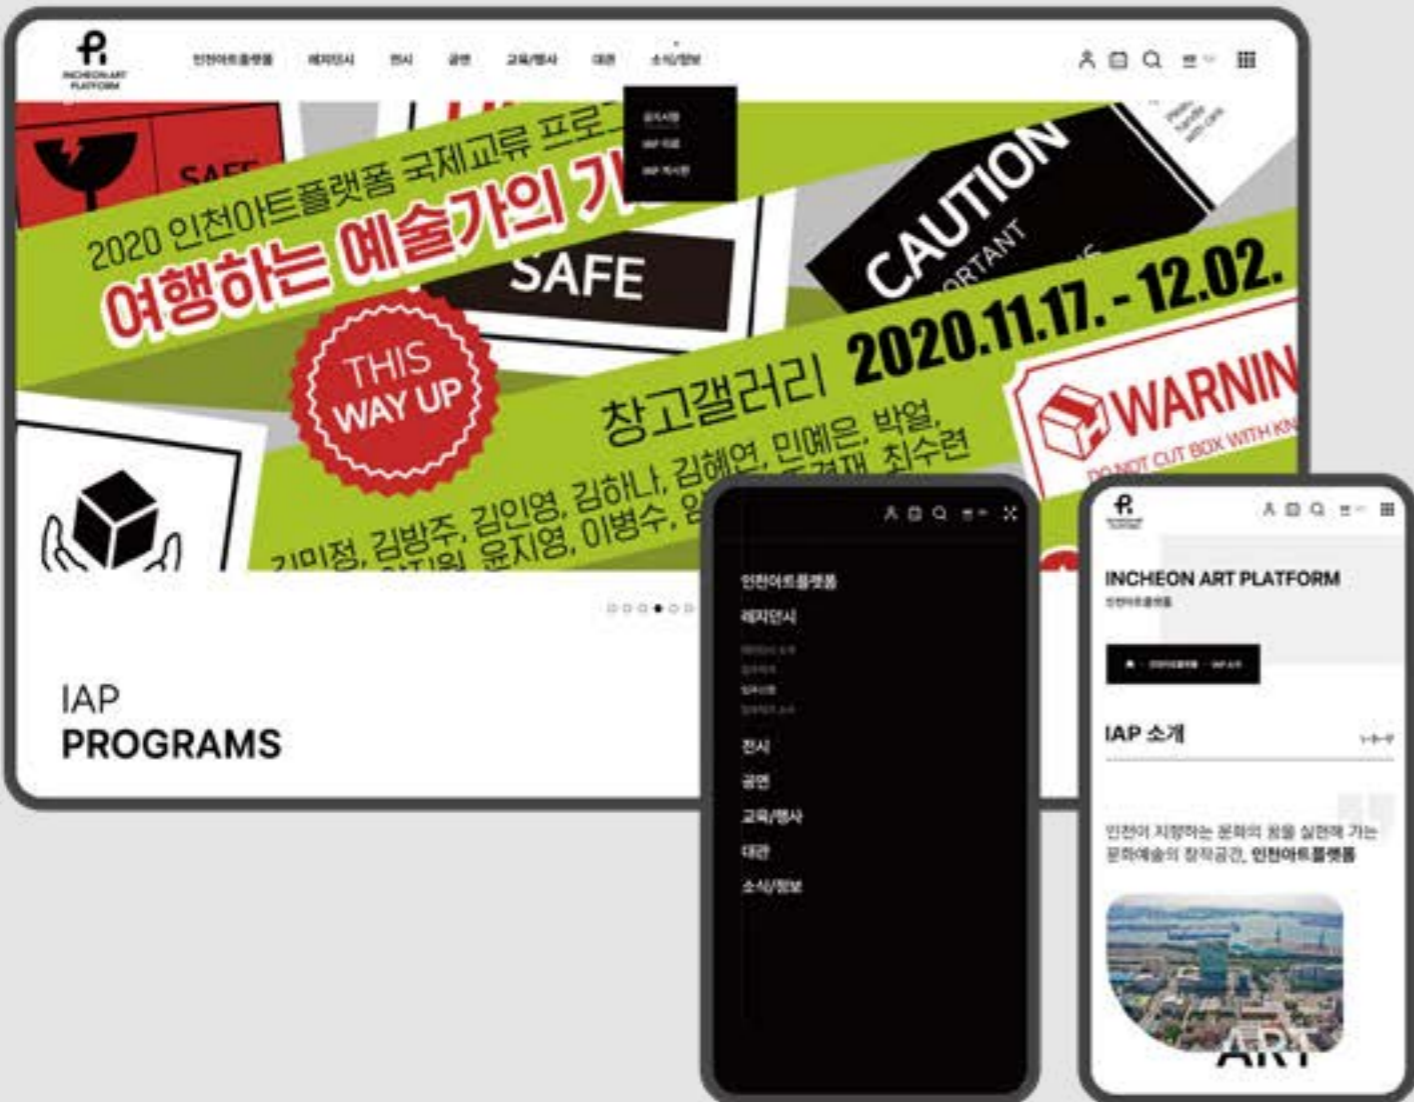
INCHEON ART PLATFORM

인천아트플랫폼 레지던시 전시 공연 교육/행사 대관 소식/정보

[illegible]
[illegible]
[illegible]

SAFE

2020 인천아트플랫폼 국제교류 프로

여행하는 예술가의 가

SAFE

CAUTION
ORTANT

2020.11.17. - 12.02.

THIS WAY UP

창고갤러리

WARNIN
DO NOT CUT BOX WITH KN

김미정, 김방주, 김인영, 김하나, 김혜연, 민예은, 박일,
안지원, 윤지영, 이병수, 임 도경재, 최수련

IAP
PROGRAMS

인천아트플랫폼
레지던시
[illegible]
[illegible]
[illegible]
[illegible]
전시
공연
교육/행사
대관
소식/정보

INCHEON ART PLATFORM
인천아트플랫폼

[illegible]

IAP 소개

인천이 지향하는 문화의 꿈을 실현해 가는 문화예술의 창작공간, 인천아트플랫폼

ART